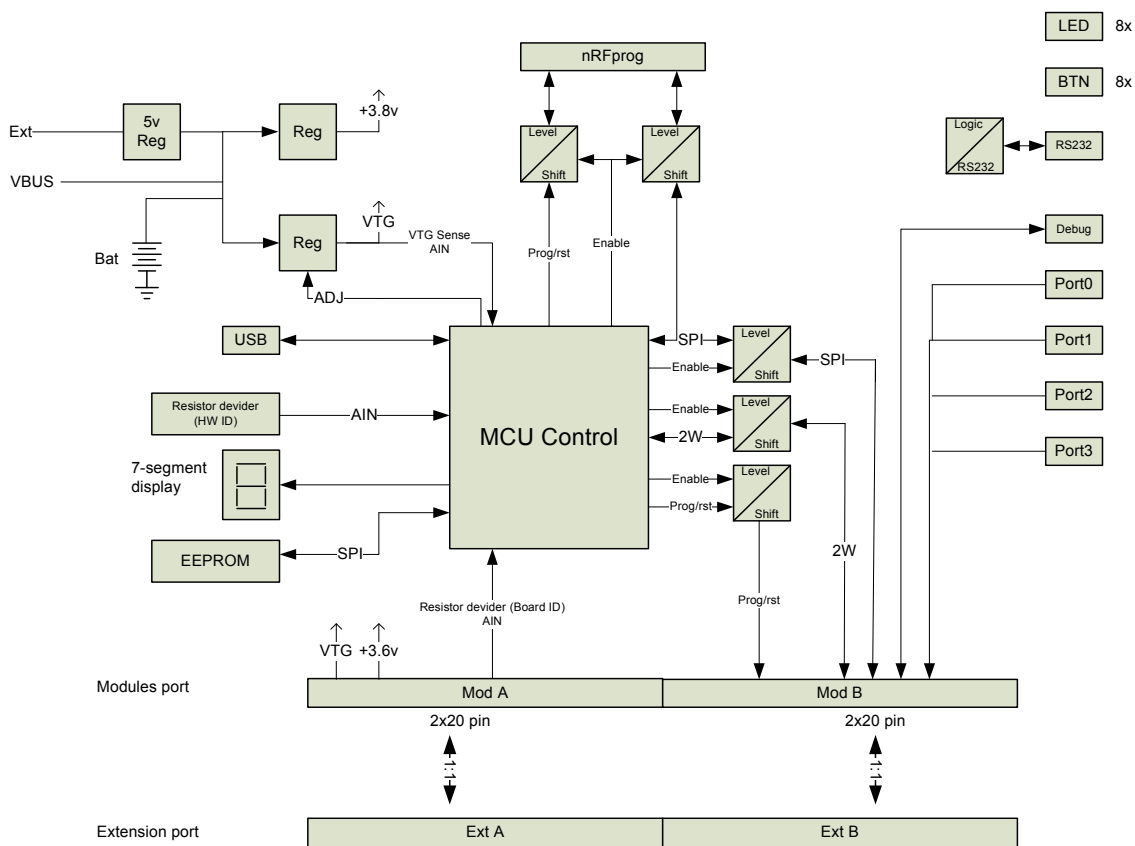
LED 8x

BTN 8x

nRFprog

Ext

5v Reg

Reg

+3.8v

VBUS

Bat

Reg

VTG

VTG Sense AIN

ADJ

Level Shift

Level Shift

Prog/rst

Enable

Logic RS232

RS232

Debug

Port0

Port1

Port2

Port3

USB

Resistor devider (HW ID)

AIN

7-segment display

EEPROM

SPI

MCU Control

SPI

Enable

Level Shift

SPI

Enable

2W

Level Shift

Enable

Prog/rst

Level Shift

2W

Prog/rst

Resistor devider (Board ID) AIN

VTG +3.6v

Modules port

Mod A

Mod B

2x20 pin

2x20 pin

1:1

1:1

Extension port

Ext A

Ext B